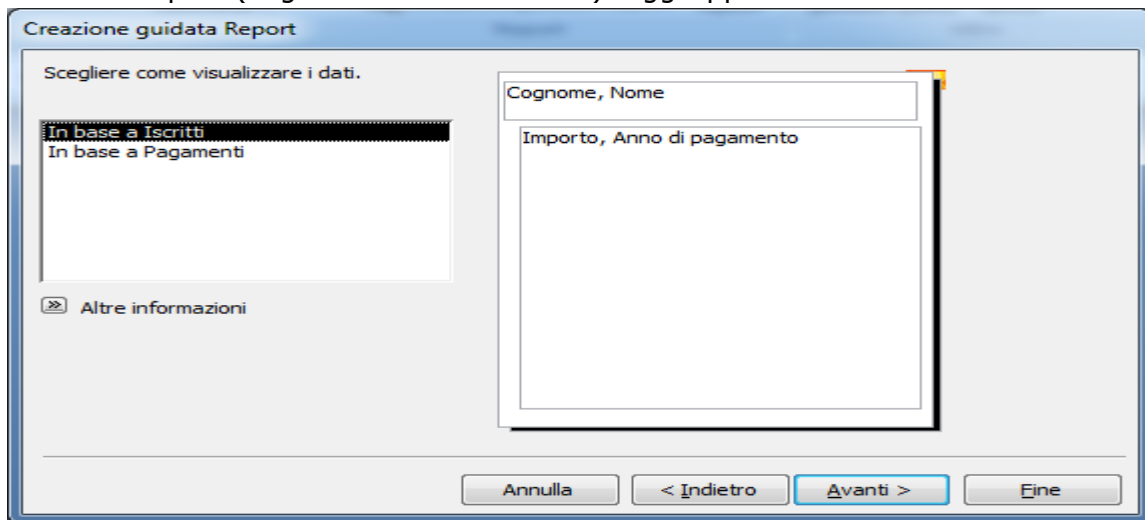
Creazione guidata Report

Scegliere come visualizzare i dati.

In base a Iscritti
In base a Pagamenti

Altre informazioni

Cognome, Nome

Importo, Anno di pagamento

Annulla

< Indietro

Avanti >

Fine